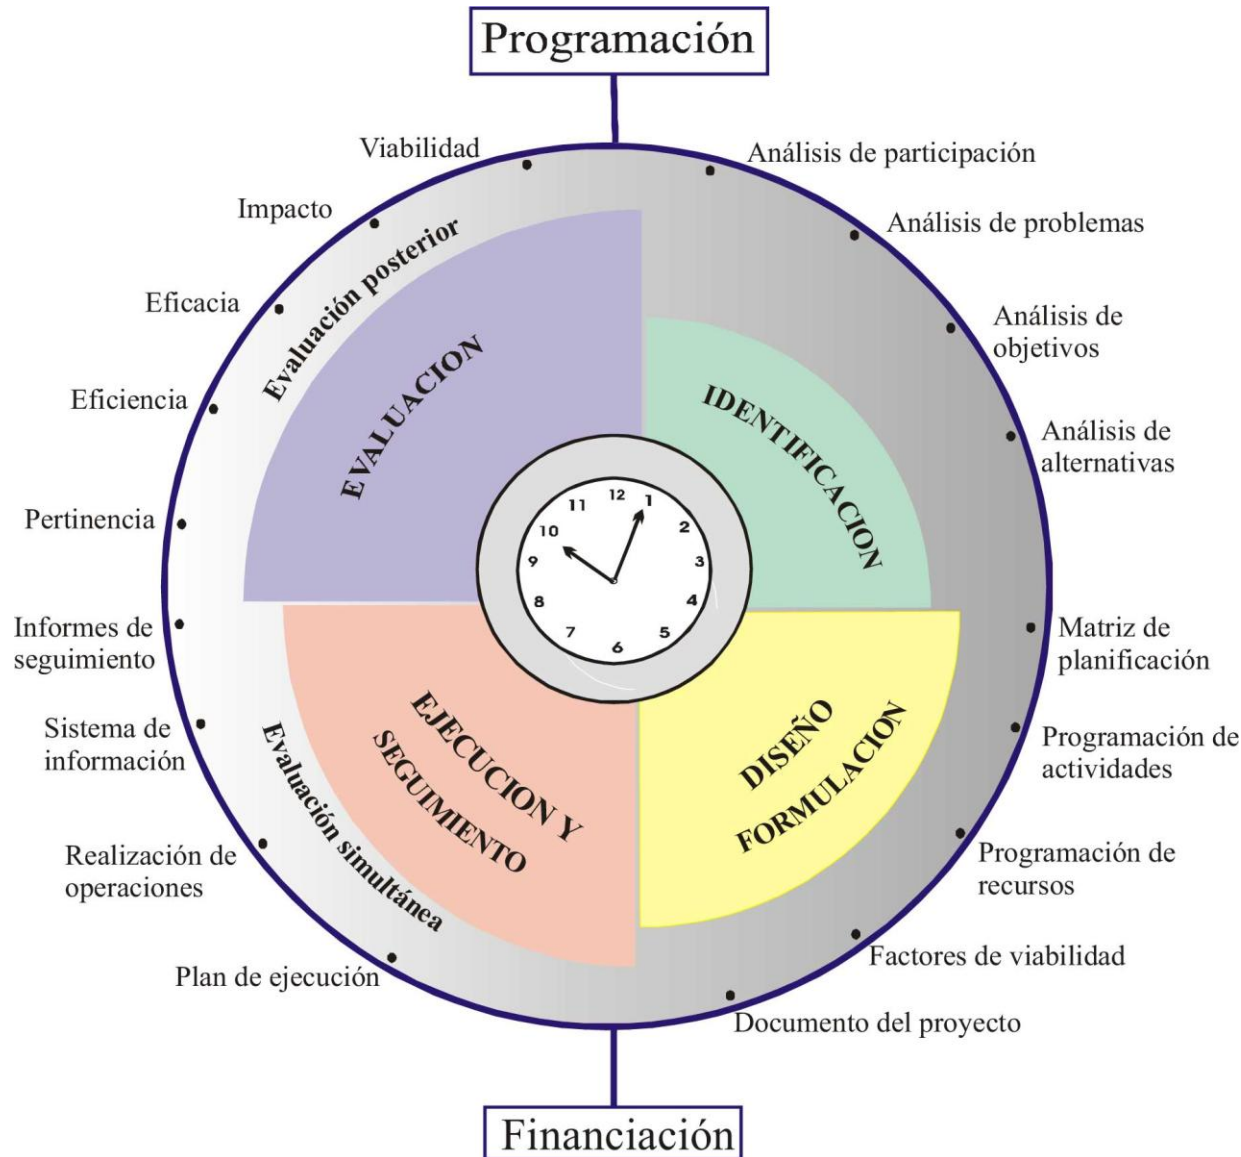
Programación

Viabilidad

Análisis de participación

Impacto

Análisis de problemas

Eficacia

Análisis de objetivos

Eficiencia

Análisis de alternativas

Pertinencia

Evaluación posterior

EVALUACION

IDENTIFICACION

12 1 2 3 4 5 6 7 8 9 10 11

Informes de seguimiento

Matriz de planificación

Sistema de información

Programación de actividades

EJECUCION Y SEGUIMIENTO

DISEÑO FORMULACION

Evaluación simultánea

Realización de operaciones

Programación de recursos

Factores de viabilidad

Plan de ejecución

Documento del proyecto

Financiación